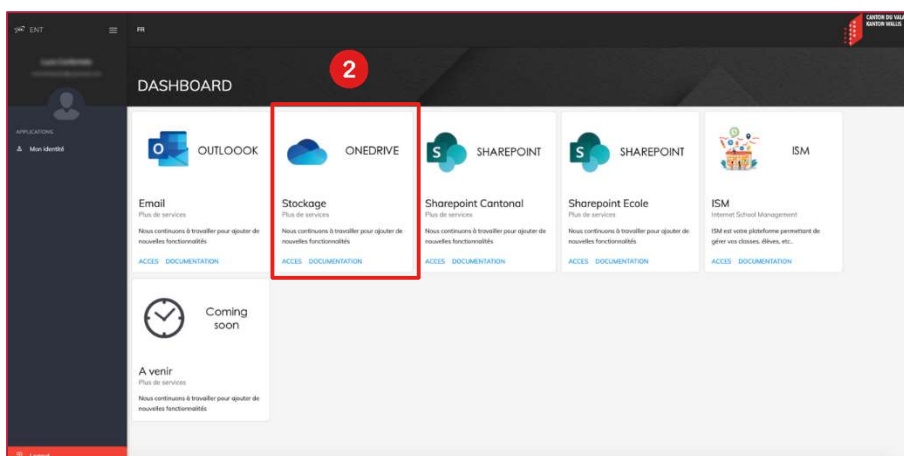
ENT

FR

CANTON DU VALAIS
KANTON WALLIS

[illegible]

APPLICATIONS

Mon identité

DASHBOARD

2

OUTLOOOK

Email
Plus de services
Nous continuons à travailler pour ajouter de nouvelles fonctionnalités
ACCES DOCUMENTATION

ONEDRIVE

Stockage
Plus de services
Nous continuons à travailler pour ajouter de nouvelles fonctionnalités
ACCES DOCUMENTATION

SHAREPOINT

Sharepoint Cantonal
Plus de services
Nous continuons à travailler pour ajouter de nouvelles fonctionnalités
ACCES DOCUMENTATION

SHAREPOINT

Sharepoint Ecole
Plus de services
Nous continuons à travailler pour ajouter de nouvelles fonctionnalités
ACCES DOCUMENTATION

ISM

ISM
Internet School Management
ISM est votre plateforme permettant de gérer vos classes, élèves, etc..
ACCES DOCUMENTATION

Coming soon

A venir
Plus de services
Nous continuons à travailler pour ajouter de nouvelles fonctionnalités

Logout